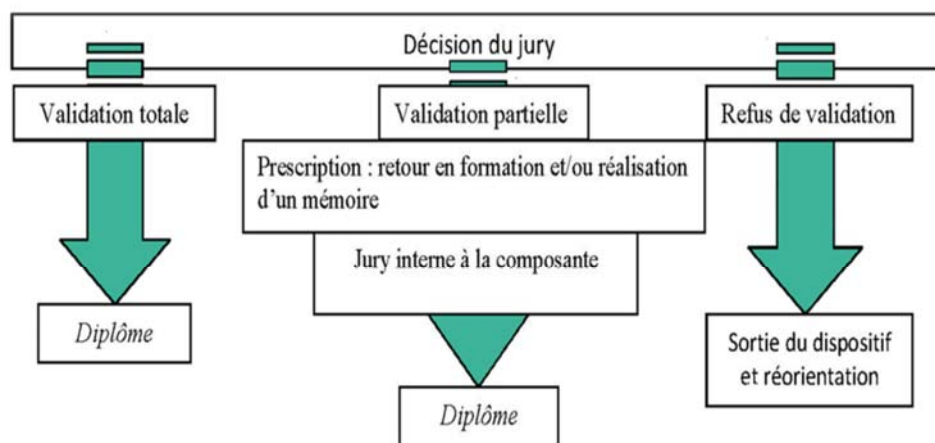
Décision du jury

Validation totale

Validation partielle

Refus de validation

Prescription : retour en formation et/ou réalisation d'un mémoire

Jury interne à la composante

Diplôme

Diplôme

Sortie du dispositif et réorientation